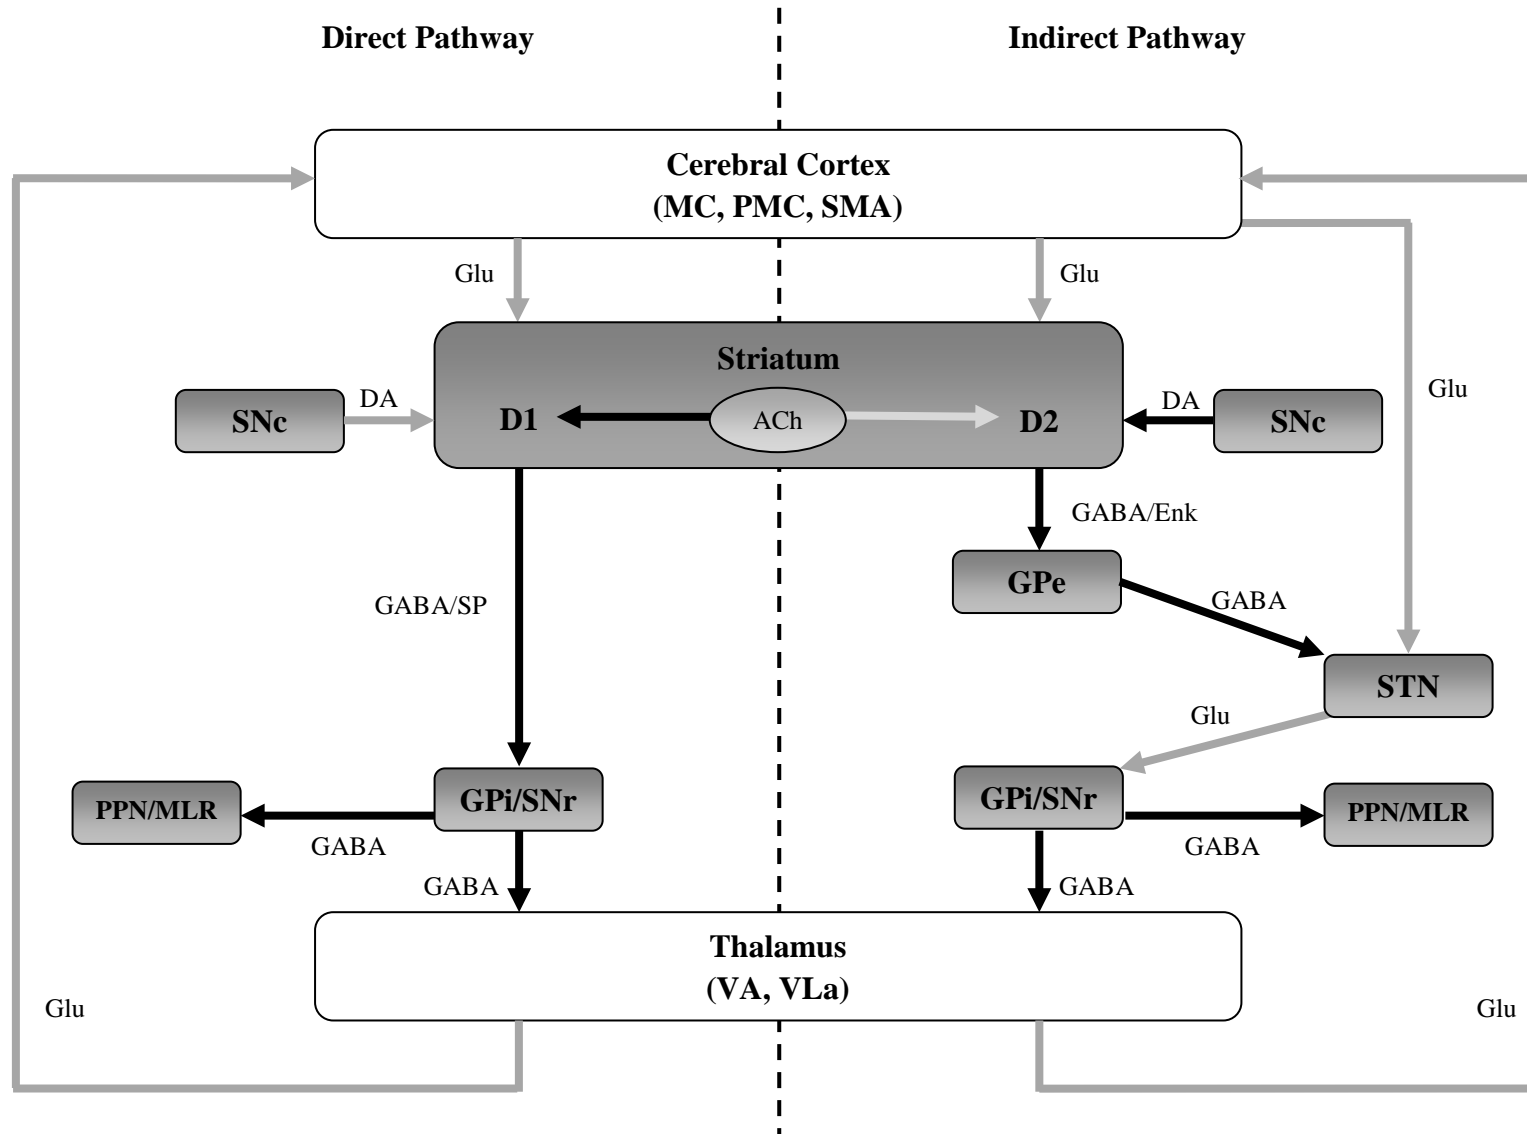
Direct Pathway

Indirect Pathway

Cerebral Cortex
(MC, PMC, SMA)

Glu

Glu

Glu

Striatum

SNc

DA

D1

ACh

D2

DA

SNc

GABA/Enk

GPe

GABA/SP

GABA

STN

Glu

GPi/SNr

GPi/SNr

PPN/MLR

PPN/MLR

GABA

GABA

GABA

GABA

Thalamus
(VA, VLa)

Glu

Glu